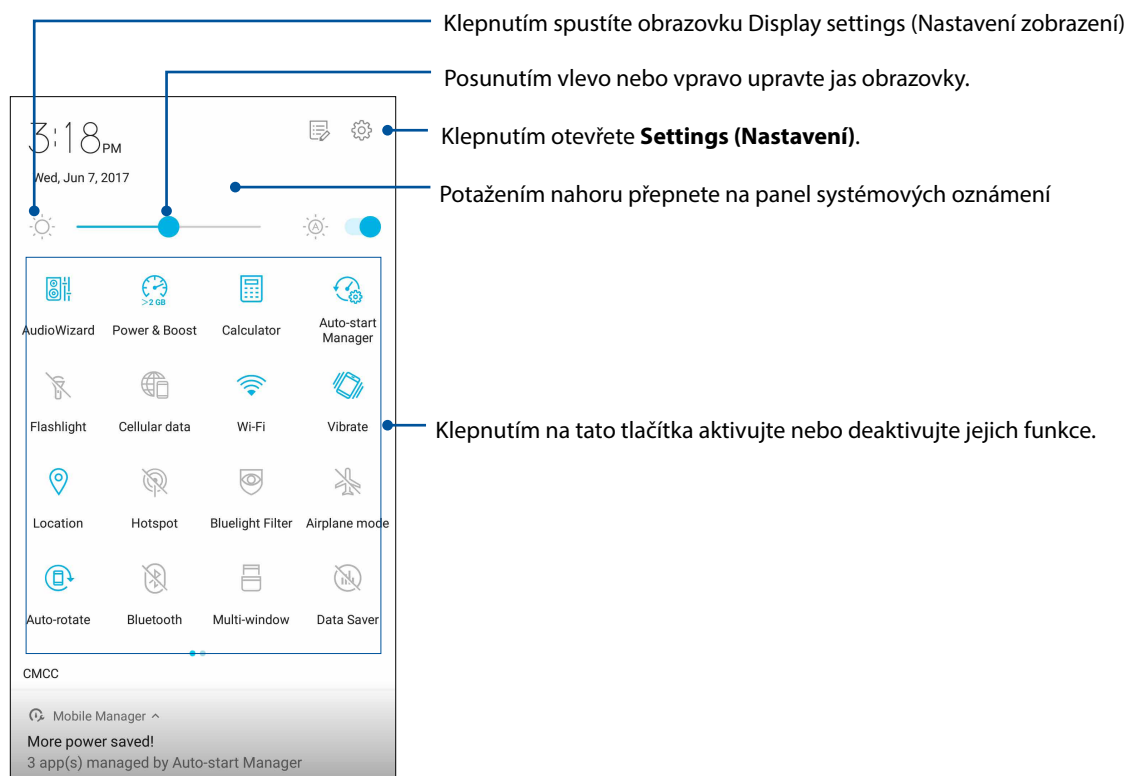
Klepnutím spustíte obrazovku Display settings (Nastavení zobrazení)

Posunutím vlevo nebo vpravo upravte jas obrazovky.

3:18PM

Wed, Jun 7, 2017

Klepnutím otevřete **Settings (Nastavení)**.

Potažením nahoru přepnete na panel systémových oznámení

>2 GB

AudioWizard

Power & Boost

Calculator

Auto-start Manager

Flashlight

Cellular data

Wi-Fi

Vibrate

Klepnutím na tato tlačítka aktivujte nebo deaktivujte jejich funkce.

Location

Hotspot

Bluelight Filter

Airplane mode

Auto-rotate

Bluetooth

Multi-window

Data Saver

CMCC

Mobile Manager ^

More power saved!

3 app(s) managed by Auto-start Manager